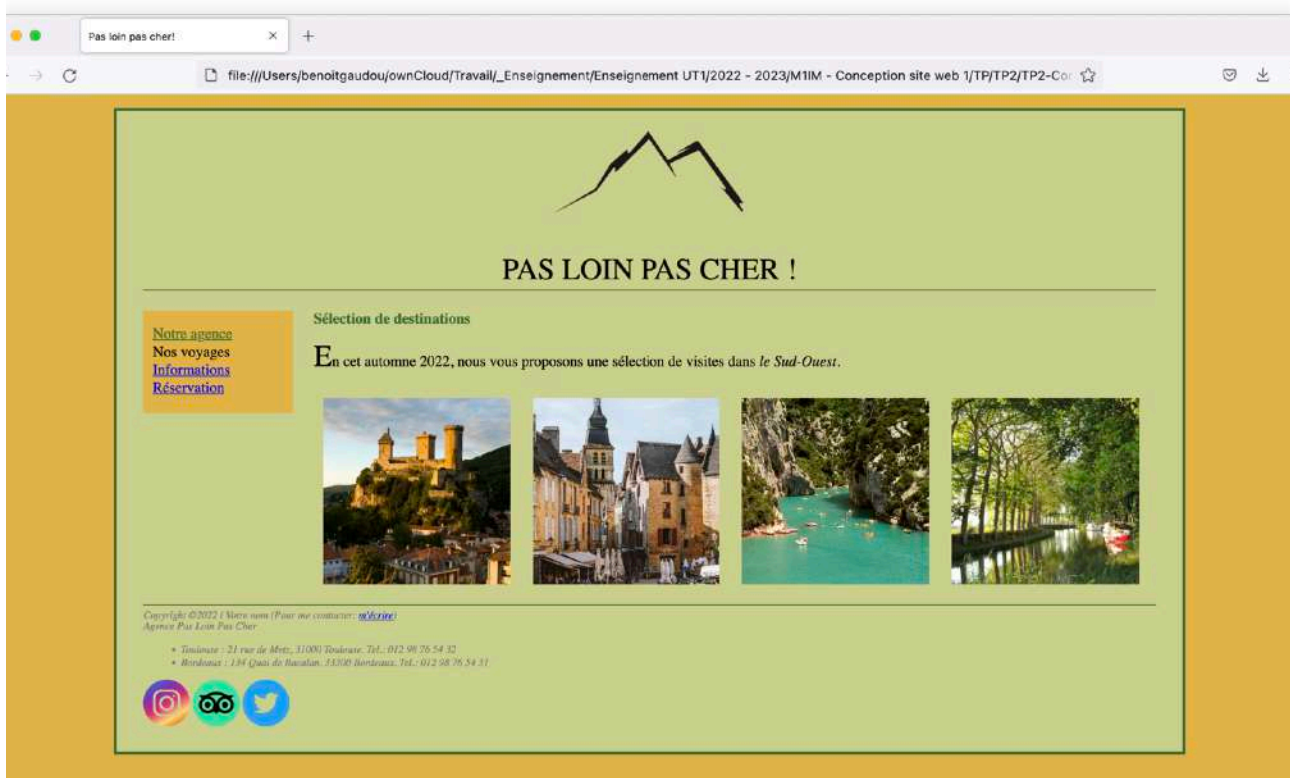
Pas loin pas cher!

file:///Users/benoitgaudou/ownCloud/Travail/_Enseignement/Enseignement UT1/2022 - 2023/M1IM - Conception site web 1/TP/TP2/TP2-Co

PAS LOIN PAS CHER !

Notre agence
Nos voyages
Informations
Réservation

Sélection de destinations

En cet automne 2022, nous vous proposons une sélection de visites dans *le Sud-Ouest*.

Copyright ©2022 | Votre nom (Pour me contacter: m'écrire)
Agence Pas Loin Pas Cher

- Toulouse : 21 rue de Metz, 31000 Toulouse. Tel.: 012 98 76 54 32
- Bordeaux : 134 Quai de Bacalan, 33300 Bordeaux. Tel.: 012 98 76 54 31